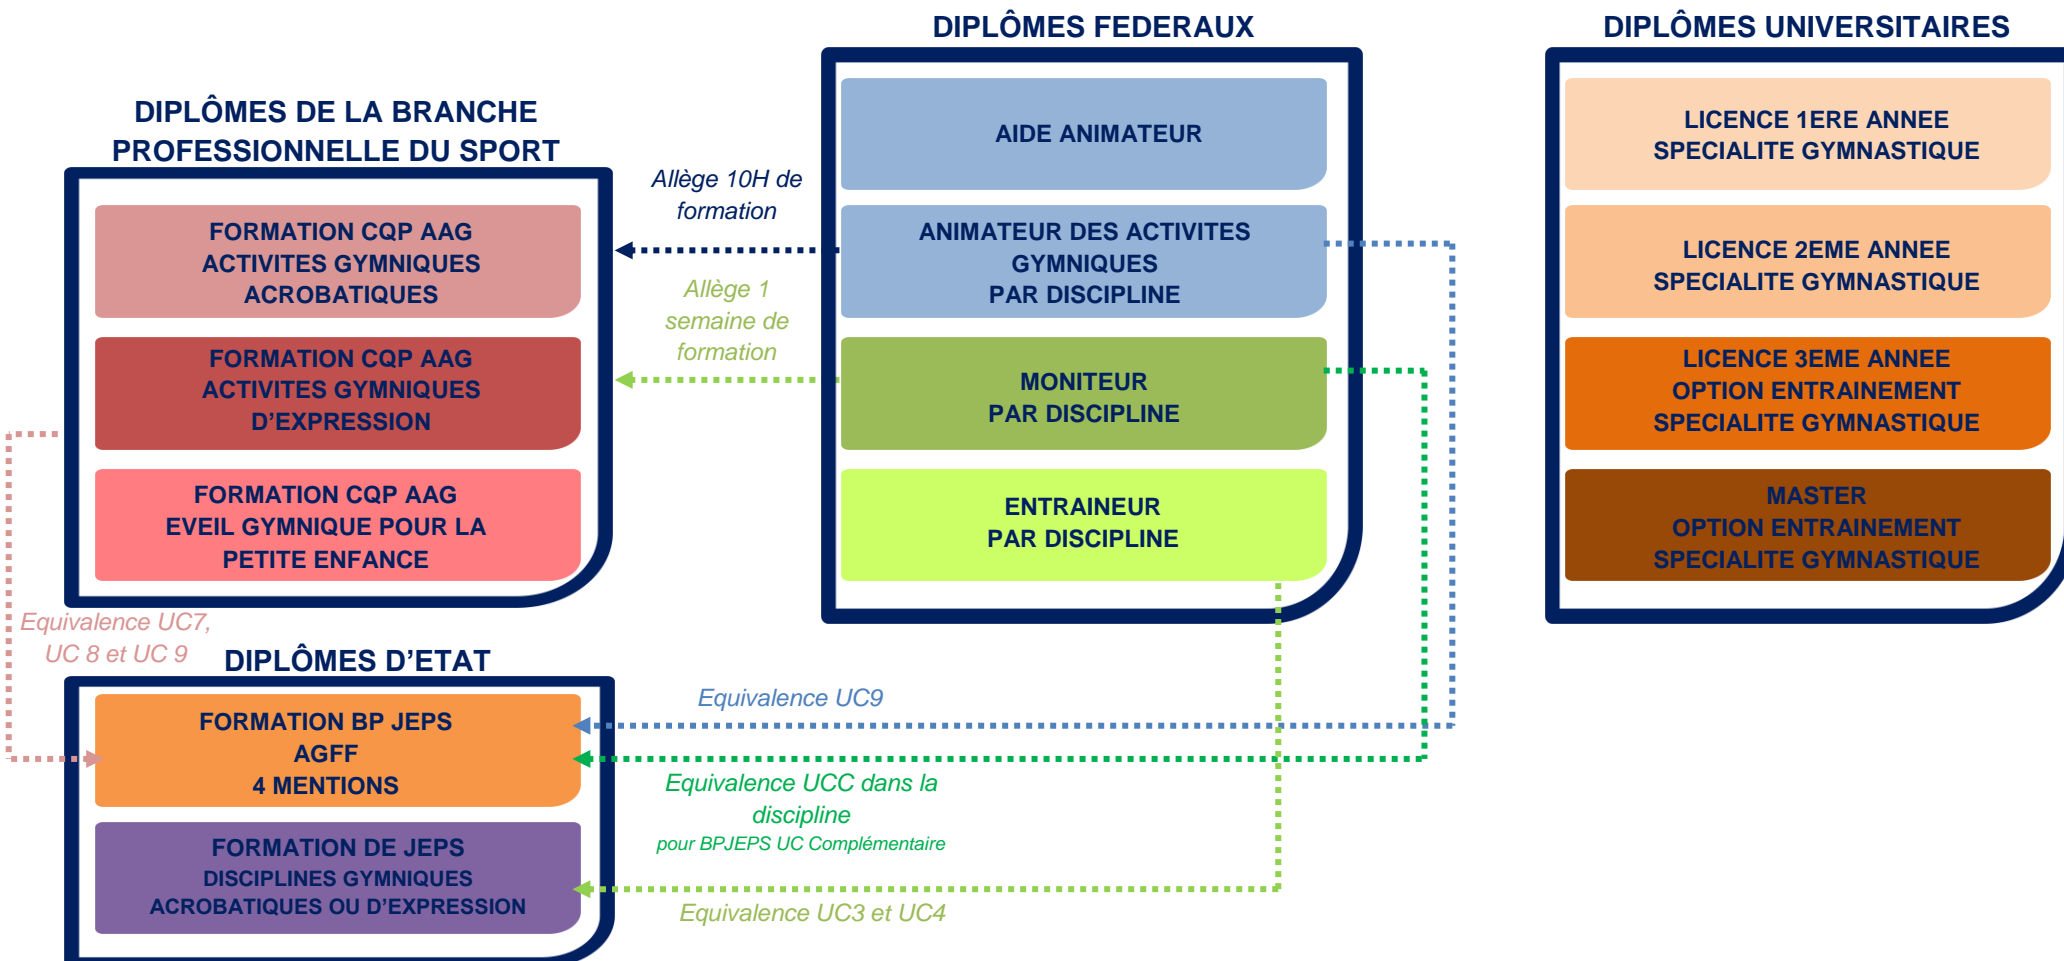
DIPLÔMES DE LA BRANCHE PROFESSIONNELLE DU SPORT

FORMATION CQP AAG ACTIVITES GYMNIQUES ACROBATIQUES

FORMATION CQP AAG ACTIVITES GYMNIQUES D'EXPRESSION

FORMATION CQP AAG EVEIL GYMNIQUE POUR LA PETITE ENFANCE

DIPLÔMES FEDERAUX

AIDE ANIMATEUR

ANIMATEUR DES ACTIVITES GYMNIQUES PAR DISCIPLINE

MONITEUR PAR DISCIPLINE

ENTRAINEUR PAR DISCIPLINE

DIPLÔMES UNIVERSITAIRES

LICENCE 1ERE ANNEE SPECIALITE GYMNASTIQUE

LICENCE 2EME ANNEE SPECIALITE GYMNASTIQUE

LICENCE 3EME ANNEE OPTION ENTRAINEMENT SPECIALITE GYMNASTIQUE

MASTER OPTION ENTRAINEMENT SPECIALITE GYMNASTIQUE

Allège 10H de formation

Allège 1 semaine de formation

Equivalence UC7, UC 8 et UC 9

DIPLÔMES D'ETAT

FORMATION BP JEPS AGFF 4 MENTIONS

FORMATION DE JEPS DISCIPLINES GYMNIQUES ACROBATIQUES OU D'EXPRESSION

Equivalence UC9

Equivalence UCC dans la discipline
pour BPJEPS UC Complémentaire

Equivalence UC3 et UC4